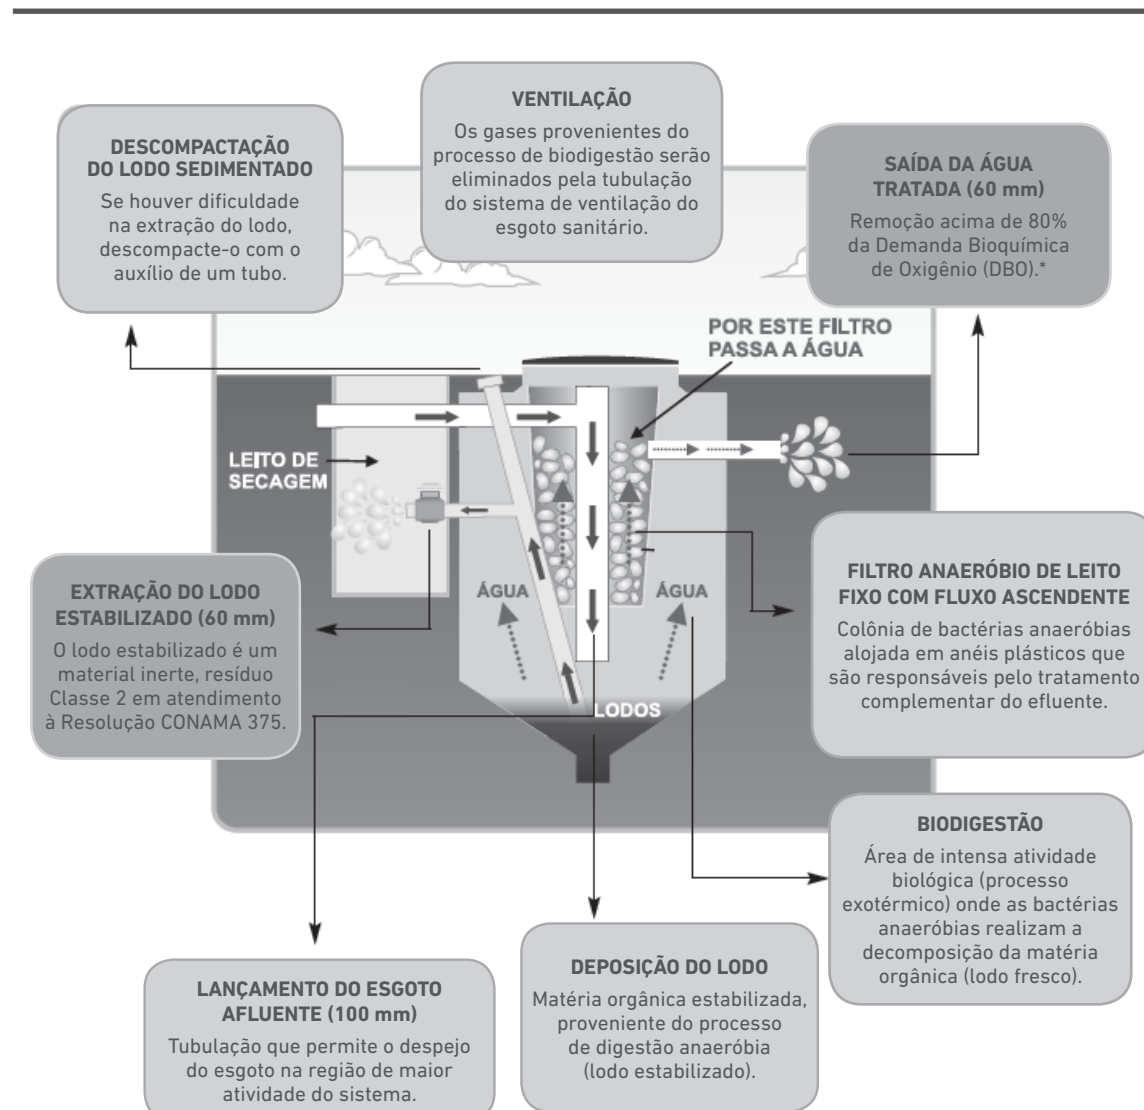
VENTILAÇÃO
Os gases provenientes do processo de biodigestão serão eliminados pela tubulação do sistema de ventilação do esgoto sanitário.

DESCOMPACTAÇÃO DO LODO SEDIMENTADO
Se houver dificuldade na extração do lodo, descompacte-o com o auxílio de um tubo.

SAÍDA DA ÁGUA TRATADA (60 mm)
Remoção acima de 80% da Demanda Bioquímica de Oxigênio (DBO).*

POR ESTE FILTRO PASSA A ÁGUA

LEITO DE SECAGEM

ÁGUA

ÁGUA

LODOS

EXTRAÇÃO DO LODO ESTABILIZADO (60 mm)
O lodo estabilizado é um material inerte, resíduo Classe 2 em atendimento à Resolução CONAMA 375.

FILTRO ANAERÓBIO DE LEITO FIXO COM FLUXO ASCENDENTE
Colônia de bactérias anaeróbias alojada em anéis plásticos que são responsáveis pelo tratamento complementar do efluente.

BIODIGESTÃO
Área de intensa atividade biológica (processo exotérmico) onde as bactérias anaeróbias realizam a decomposição da matéria orgânica (lodo fresco).

LANÇAMENTO DO ESGOTO AFLUENTE (100 mm)
Tubulação que permite o despejo do esgoto na região de maior atividade do sistema.

DEPOSIÇÃO DO LODO
Matéria orgânica estabilizada, proveniente do processo de digestão anaeróbia (lodo estabilizado).